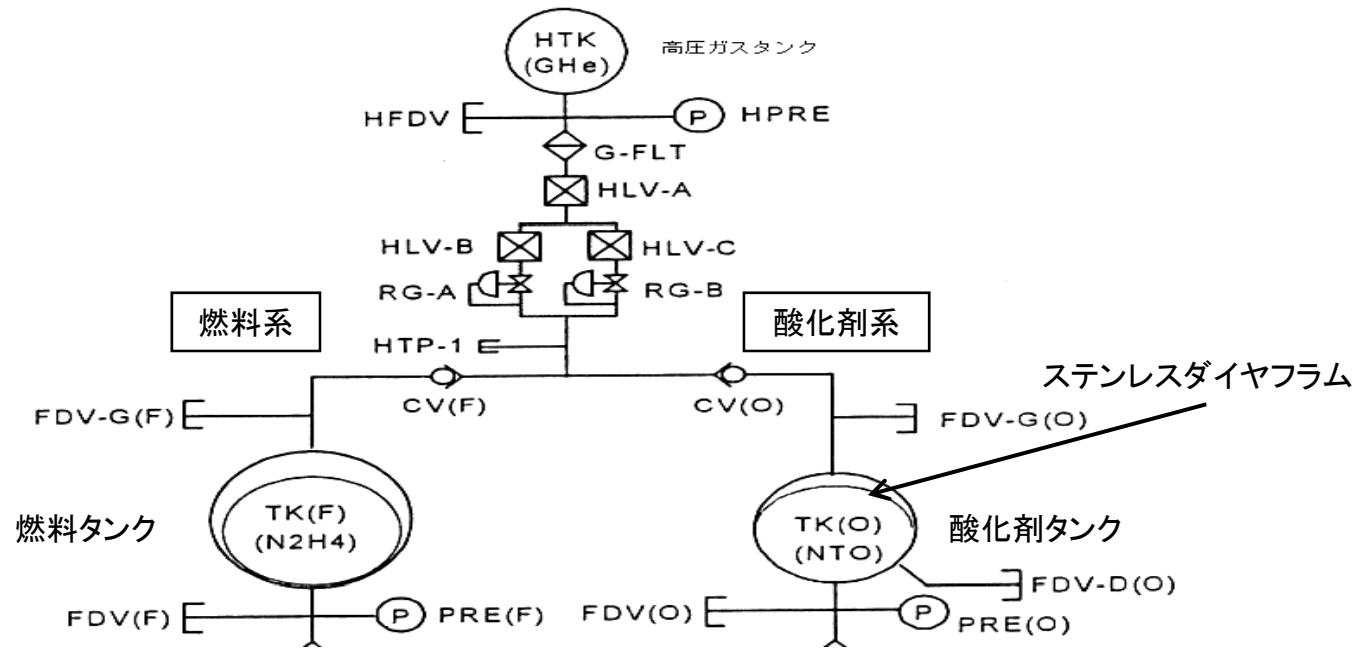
HTK
(GHe)

高圧ガスタンク

HFDV

P

HPRE

G-FLT

HLV-A

HLV-B

HLV-C

RG-A

RG-B

燃料系

酸化剤系

HTP-1

ステンレスダイヤフラム

CV(F)

CV(O)

FDV-G(F)

FDV-G(O)

燃料タンク

TK(F)
(N2H4)

TK(O)
(NTO)

酸化剤タンク

FDV-D(O)

FDV(F)

P

PRE(F)

FDV(O)

P

PRE(O)